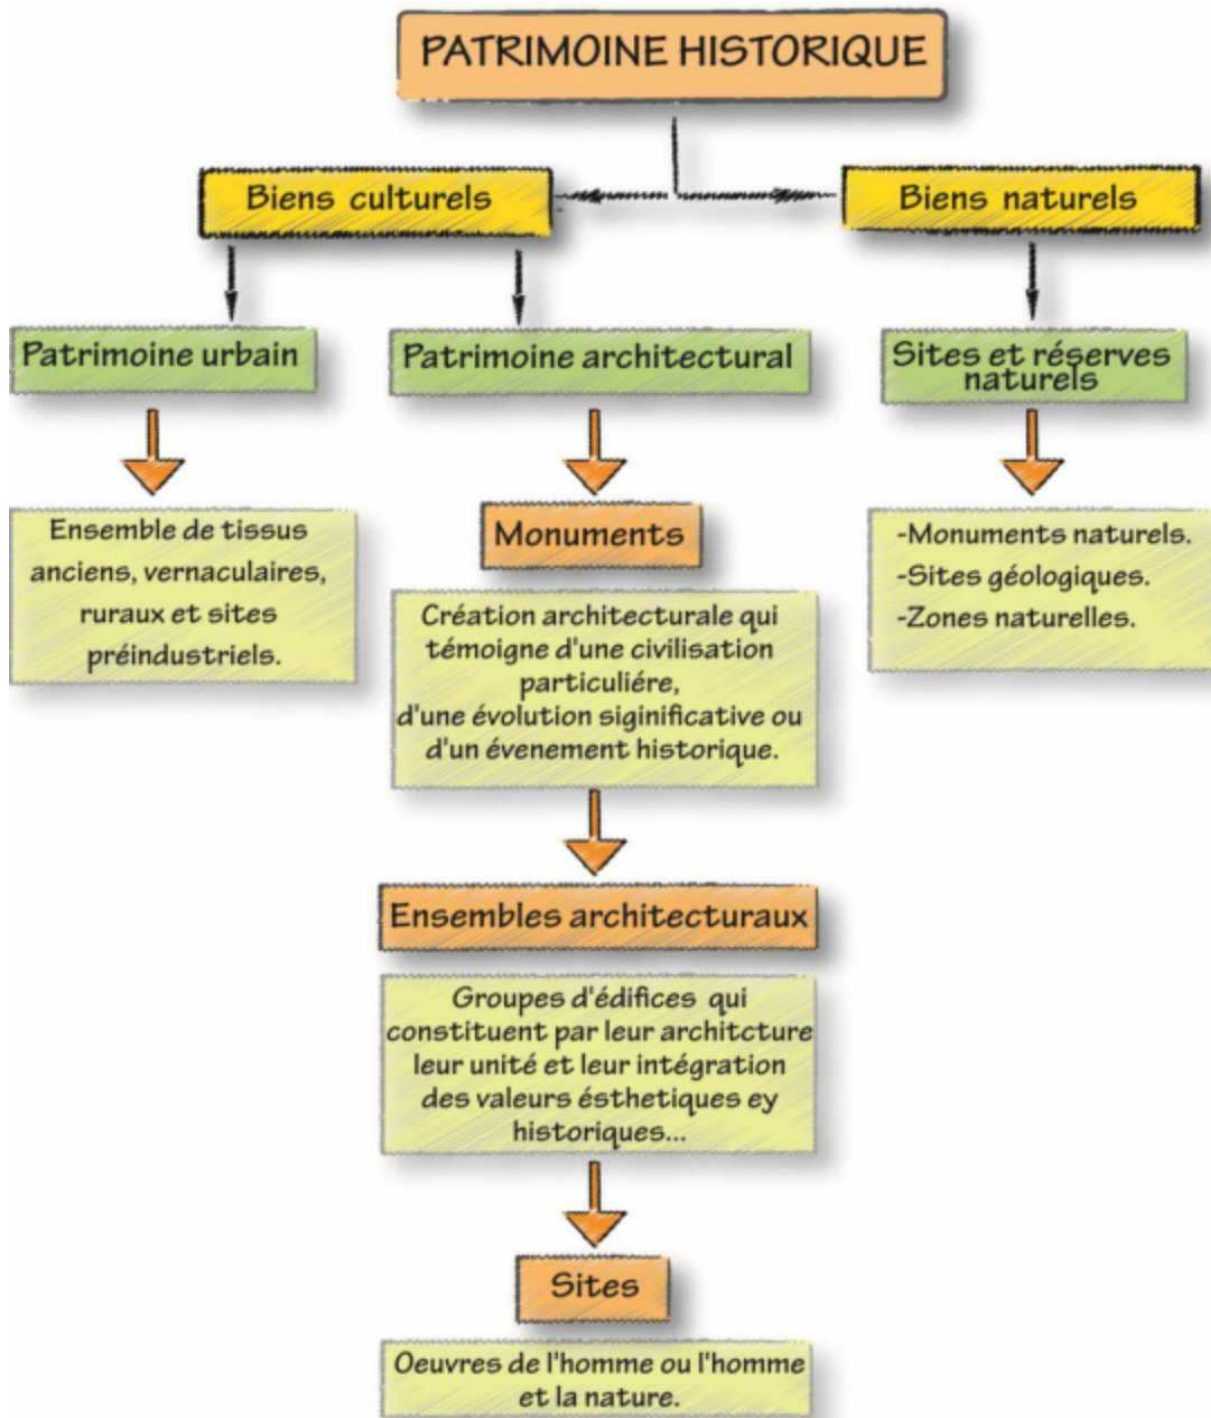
PATRIMOINE HISTORIQUE

Biens culturels

Biens naturels

Patrimoine urbain

Patrimoine architectural

Sites et réserves naturels

Ensemble de tissus anciens, vernaculaires, ruraux et sites préindustriels.

Monuments

Création architecturale qui témoigne d'une civilisation particuliére, d'une évolution siginificative ou d'un évenement historique.

-Monuments naturels.
-Sites géologiques.
-Zones naturelles.

Ensembles architecturaux

Groupes d'édifices qui constituent par leur architcture leur unité et leur intégration des valeurs ésthetiques ey historiques...

Sites

Oeuvres de l'homme ou l'homme et la nature.